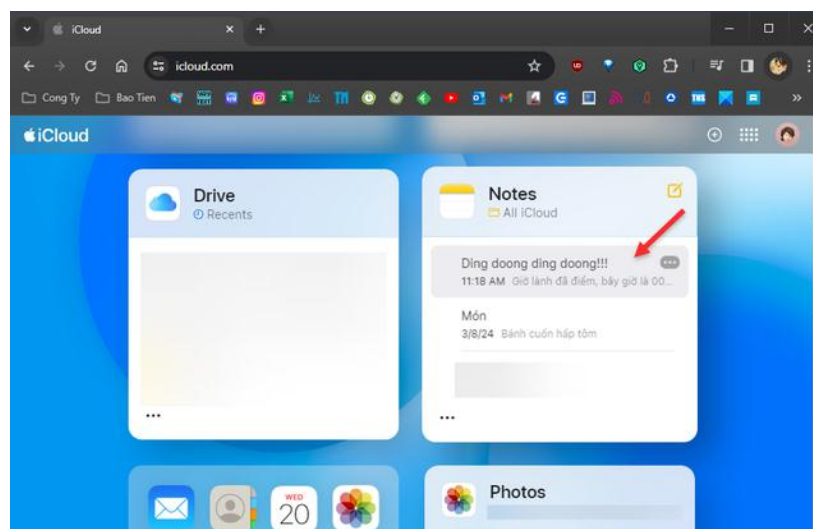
iCloud

icloud.com

Cong Ty Bao Tien

iCloud

Drive
Recents

...

Notes
All iCloud

Dìng doong dìng doong!!!
11:18 AM Giờ lành đã điểm, bây giờ là 00...

Món
3/8/24 Bánh cuốn hấp tôm

...

WED
20

Photos